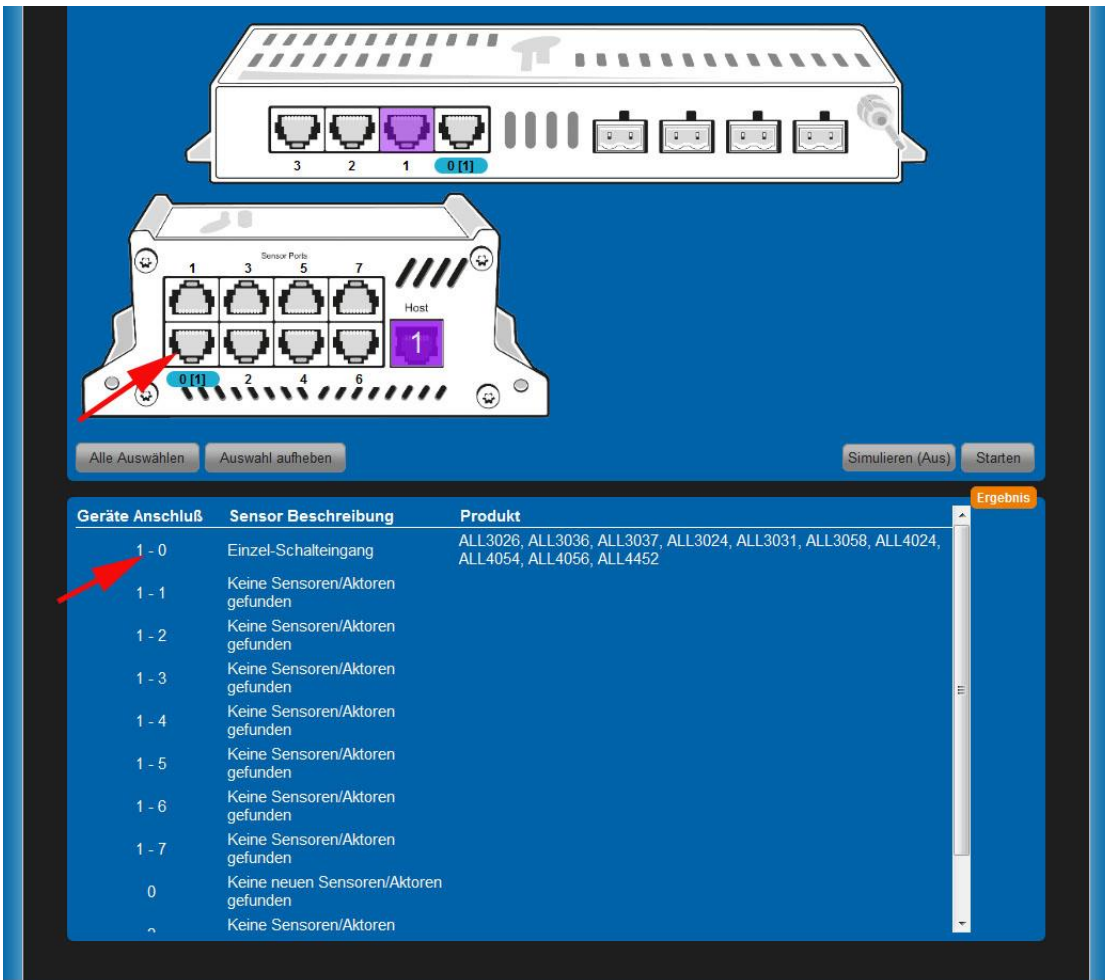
3 2 1 0 [1]

Sensor Ports
1 3 5 7
Host
1
0 [1] 2 4 6

Alle Auswählen
Auswahl aufheben
Simulieren (Aus)
Starten

Ergebnis

| Geräte Anschluß | Sensor Beschreibung | Produkt |
|---|---|---|
| 1 - 0 | Einzel-Schalteingang | ALL3026, ALL3036, ALL3037, ALL3024, ALL3031, ALL3058, ALL4024, ALL4054, ALL4056, ALL4452 |
| 1 - 1 | Keine Sensoren/Aktoren gefunden | |
| 1 - 2 | Keine Sensoren/Aktoren gefunden | |
| 1 - 3 | Keine Sensoren/Aktoren gefunden | |
| 1 - 4 | Keine Sensoren/Aktoren gefunden | |
| 1 - 5 | Keine Sensoren/Aktoren gefunden | |
| 1 - 6 | Keine Sensoren/Aktoren gefunden | |
| 1 - 7 | Keine Sensoren/Aktoren gefunden | |
| 0 | Keine neuen Sensoren/Aktoren gefunden | |
| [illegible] | Keine Sensoren/Aktoren | |